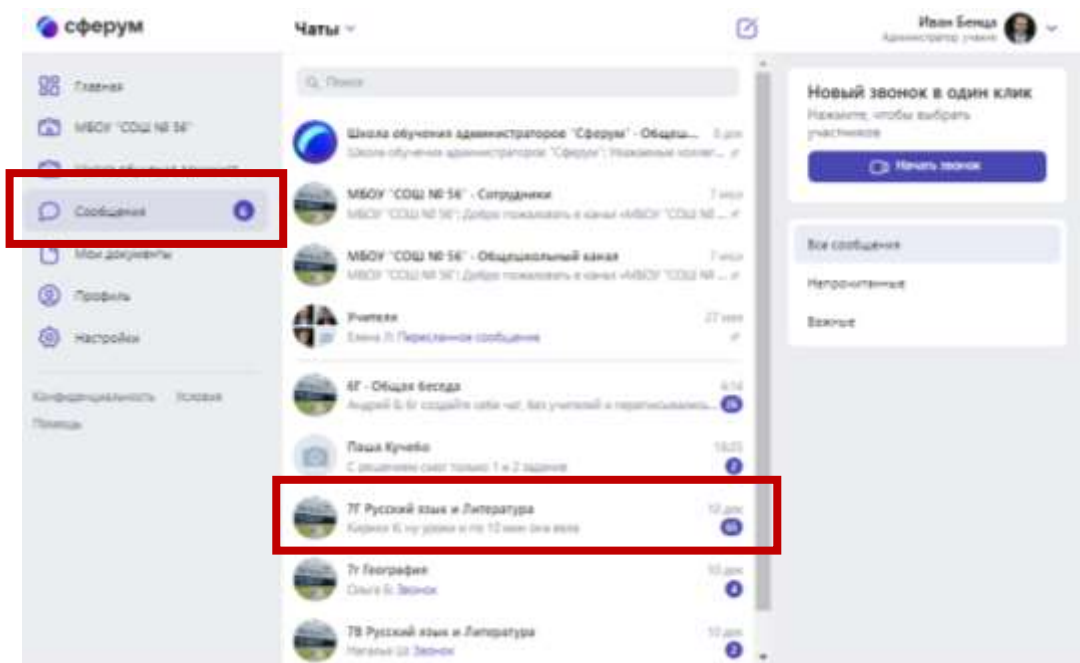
сферум

Чаты

Иван Бенда
Администратор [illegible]

Главная
МБОУ "СОШ № 56"
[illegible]
Сообщения 6
Мои документы
Профиль
Настройки

Конфиденциальность Условия
Помощь

Поиск

Школа обучения администраторов "Сферум" - Общ... 3 дня
Школа обучения администраторов "Сферум": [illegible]

МБОУ "СОШ № 56" - Сотрудники 7 июл
МБОУ "СОШ № 56": Добро пожаловать в канал «МБОУ "СОШ № ...

МБОУ "СОШ № 56" - Общешкольный канал 7 июл
МБОУ "СОШ № 56": Добро пожаловать в канал «МБОУ "СОШ № ...

Учителя 27 мая
Елена Л: Пересланное сообщение

6Г - Общая беседа 4:14
Андрей Б: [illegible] 26

Паша Кучебо 18:05
С решением смог только 1 и 2 задание 2

7Г Русский язык и Литература 12 дек
Кирилл К: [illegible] 10

7г География 10 дек
Ольга Б: Звонок 4

7В Русский язык и Литература 10 дек
Наталья Ш: Звонок 2

Новый звонок в один клик
Нажмите, чтобы выбрать участников
Начать звонок

Все сообщения
Непрочитанные
Важные